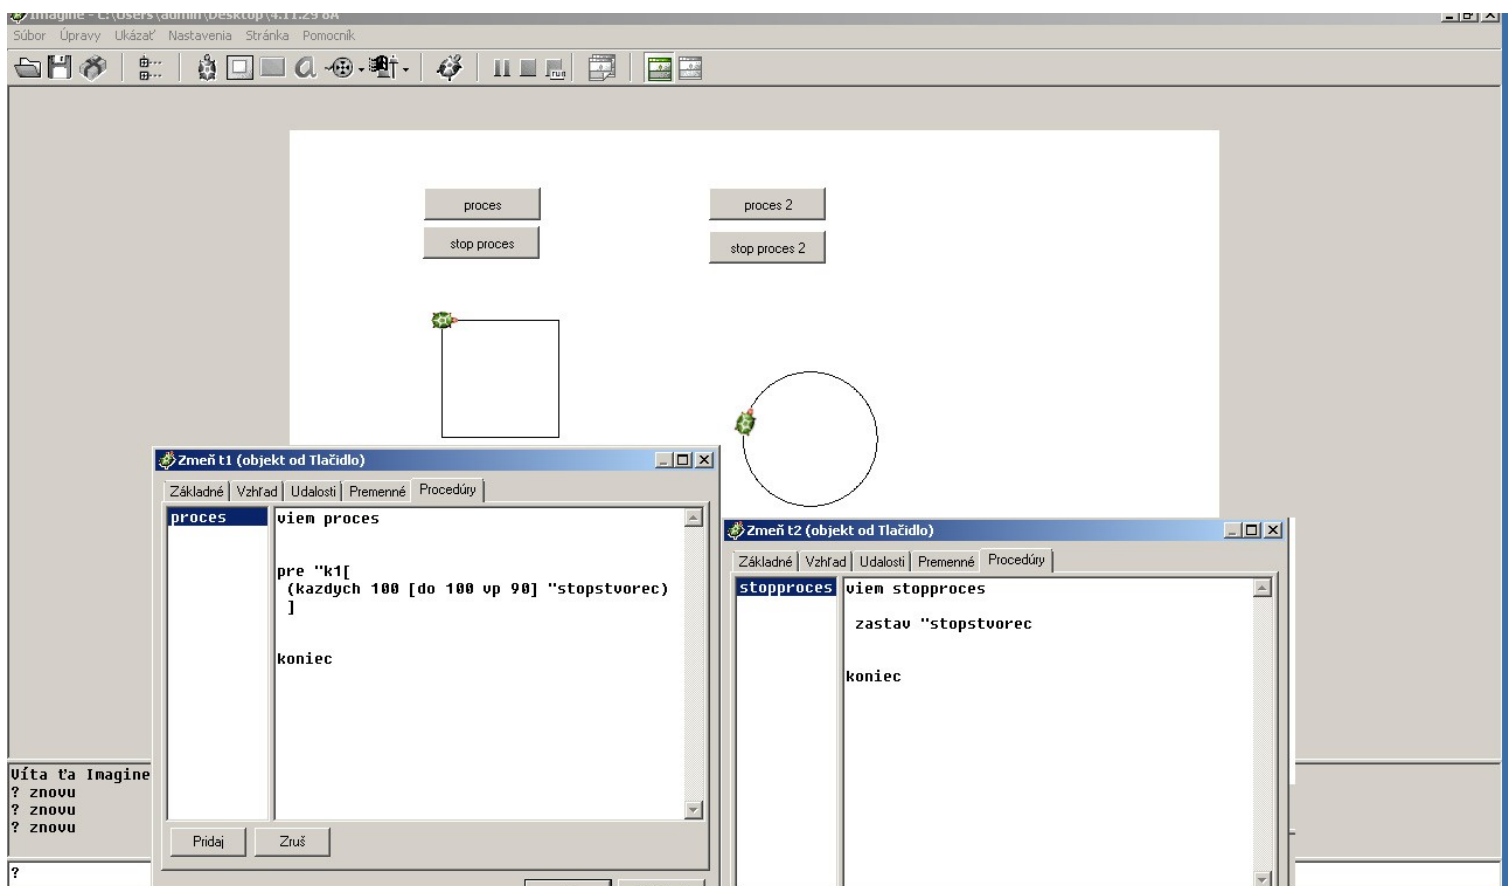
Imagine - C:\Users\admin\Desktop\4.11.29 8A

Súbor Úpravy Ukázať Nastavenia Stránka Pomocník

proces

stop proces

proces 2

stop proces 2

Zmeň t1 (objekt od Tlačidlo)

Základné | Vzhľad | Udalosti | Premenné | Procedúry

proces

viem proces

pre "k1[
(kazdych 100 [do 100 vp 90] "stopstvorec)
]

koniec

Pridaj Zruš

Zmeň t2 (objekt od Tlačidlo)

Základné | Vzhľad | Udalosti | Premenné | Procedúry

stopproces

viem stopproces

zastav "stopstvorec

koniec

Víta ťa Imagine
? znovu
? znovu
? znovu

?